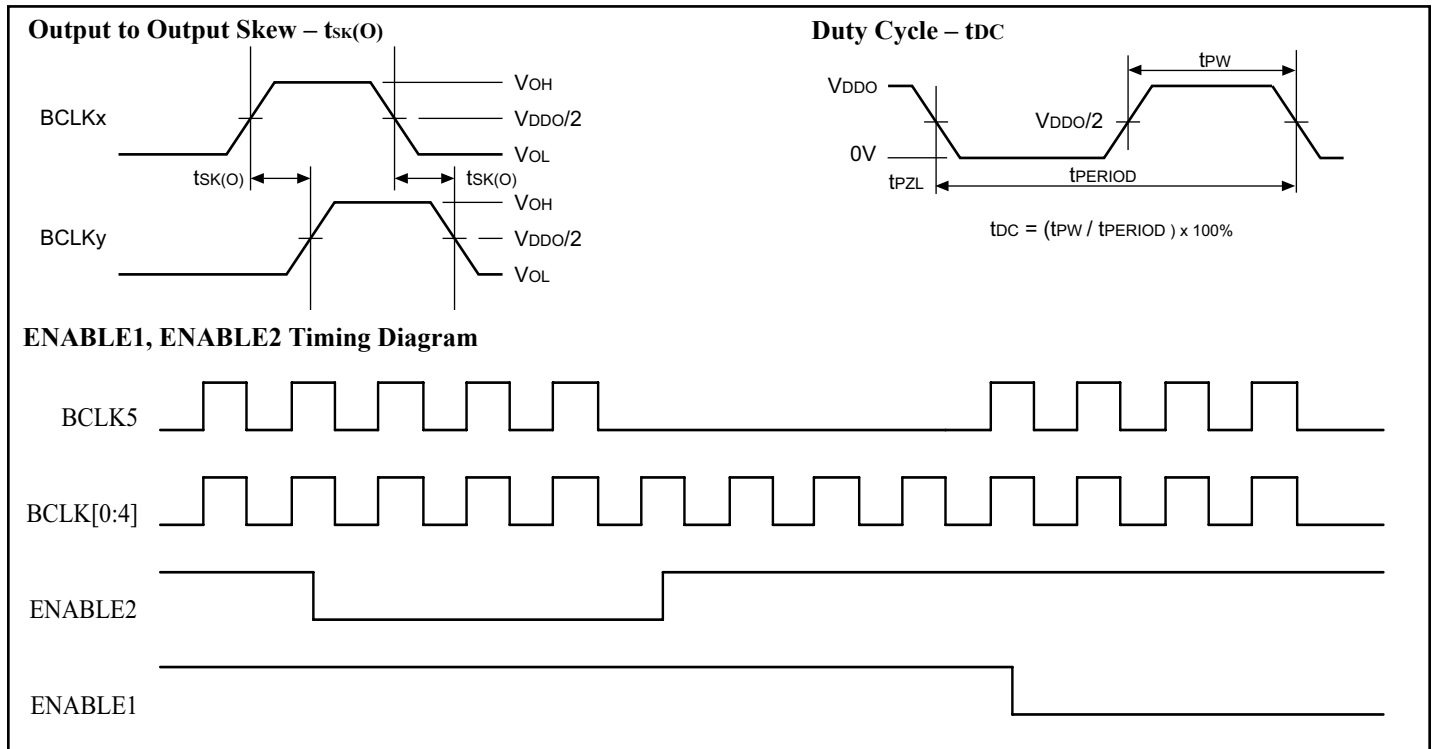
Output to Output Skew – $t_{SK(O)}$

BCLKx

$V_{OH}$

$V_{DDO}/2$

$V_{OL}$

$t_{SK(O)}$

$t_{SK(O)}$

BCLKy

$V_{OH}$

$V_{DDO}/2$

$V_{OL}$

Duty Cycle – $t_{DC}$

$t_{PW}$

$V_{DDO}$

$V_{DDO}/2$

0V

$t_{PZL}$

$t_{PERIOD}$

$t_{DC} = (t_{PW} / t_{PERIOD}) \times 100\%$

ENABLE1, ENABLE2 Timing Diagram

BCLK5

BCLK[0:4]

ENABLE2

ENABLE1